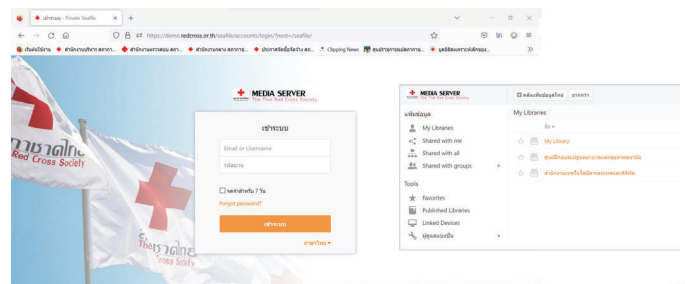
เข้าระบบ - Private Seafile ×

https://demo.redcross.or.th/seafile/accounts/login/?next=/seafile/

เริ่มต้นใช้งาน · สำนักงานบริหาร สภากา... · สำนักงานตรวจสอบ สภา... · สำนักงานกลาง สภากาช... · ประกาศจัดซื้อจัดจ้าง สภ... · Clipping News · ศูนย์การบริการข้อมูลสภากา... · มูลนิธิสมเด็จพระเทพรัตนราชสุดา...

Red Cross Society

MEDIA SERVER
The Thai Red Cross Society

เข้าระบบ

Email or Username

รหัสผ่าน

จดจำสำหรับ 7 วัน

Forget password?

เข้าระบบ

ภาษาไทย

MEDIA SERVER
The Thai Red Cross Society

อัพโหลดข้อมูลใหม่ นำเข้า

แฟ้มข้อมูล

My Libraries

Shared with me

Shared with all

Shared with groups

Tools

Favorites

Published Libraries

Linked Devices

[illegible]

My Libraries

ชื่อ

My Library

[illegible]

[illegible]